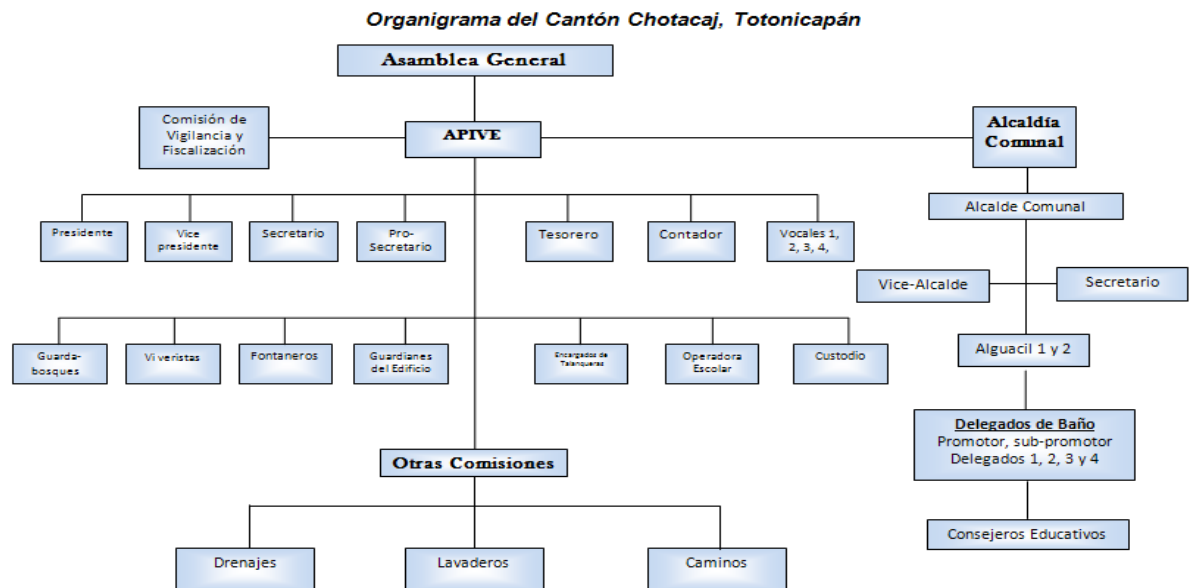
Organigrama del Cantón Chotacaj, Totonicapán

Asamblea General

Comisión de Vigilancia y Fiscalización

APIVE

Alcaldía Comunal

Presidente

Vice presidente

Secretario

Pro-Secretario

Tesorero

Contador

Vocales 1, 2, 3, 4,

Alcalde Comunal

Vice-Alcalde

Secretario

Guarda-bosques

Viveristas

Fontaneros

Guardianes del Edificio

Encargados de Talanqueras

Operadora Escolar

Custodio

Alguacil 1 y 2

Delegados de Baño
Promotor, sub-promotor
Delegados 1, 2, 3 y 4

Otras Comisiones

Consejeros Educativos

Drenajes

Lavaderos

Caminos